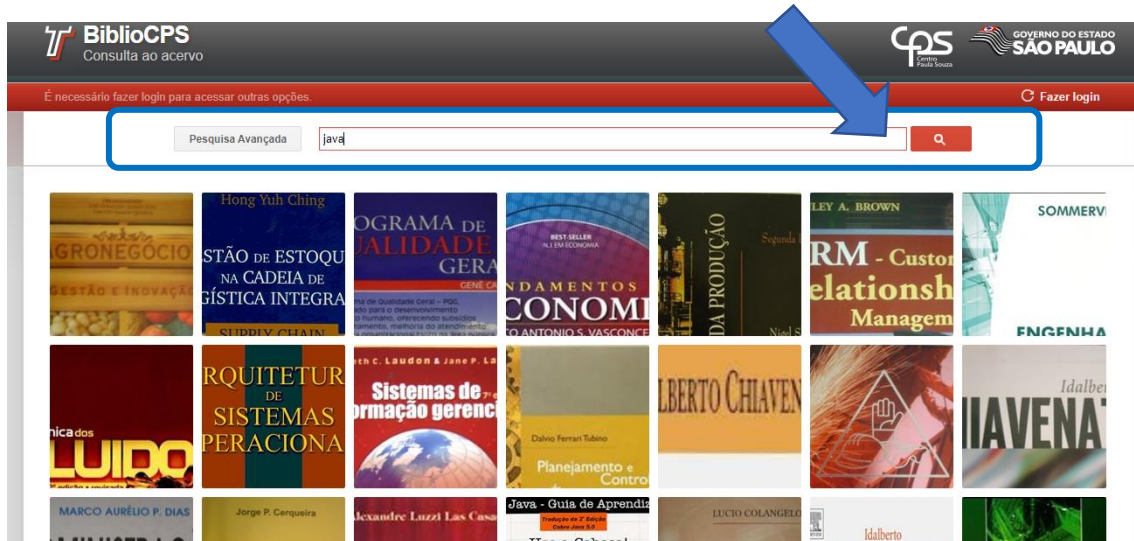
BiblioCPS
Consulta ao acervo

CPS Centro Paula Souza

GOVERNO DO ESTADO SÃO PAULO

É necessário fazer login para acessar outras opções.

Fazer login

Pesquisa Avançada

java

AGRONEGÓCIO
GESTÃO E INOVAÇÃO

Hong Yuh Ching
GESTÃO DE ESTOQUE NA CADEIA DE LOGÍSTICA INTEGRADA
SUPPLY CHAIN

PROGRAMA DE QUALIDADE GERAL
GENE CA

BEST-SELLER
Nº 1 EM ECONOMIA
FUNDAMENTOS DE ECONOMIA
MARCO ANTONIO S. VASCONCELLOS

DA PRODUÇÃO
Segunda
Nigel S

LEY A. BROWN
CRM - Customer Relationship Management

SOMMERV
ENGENHA

mecânica dos FLUIDOS

ARQUITETURA DE SISTEMAS OPERACIONAIS

Kenneth C. Laudon & Jane P. Laudon
Sistemas de Informação gerenciais

Dalvio Ferrari Tubino
Planejamento e Controle

IDALBERTO CHIAVENATO

Idalberto
CHIAVENATO

MARCO AURÉLIO P. DIAS

Jorge P. Cerqueira

Alexandre Luzzi Las Casas

Java - Guia de Aprendiz
Tradução da 2ª Edição
Cobre Java 5.0
Use a Cabeça!

LUCIO COLANGELO

Idalberto